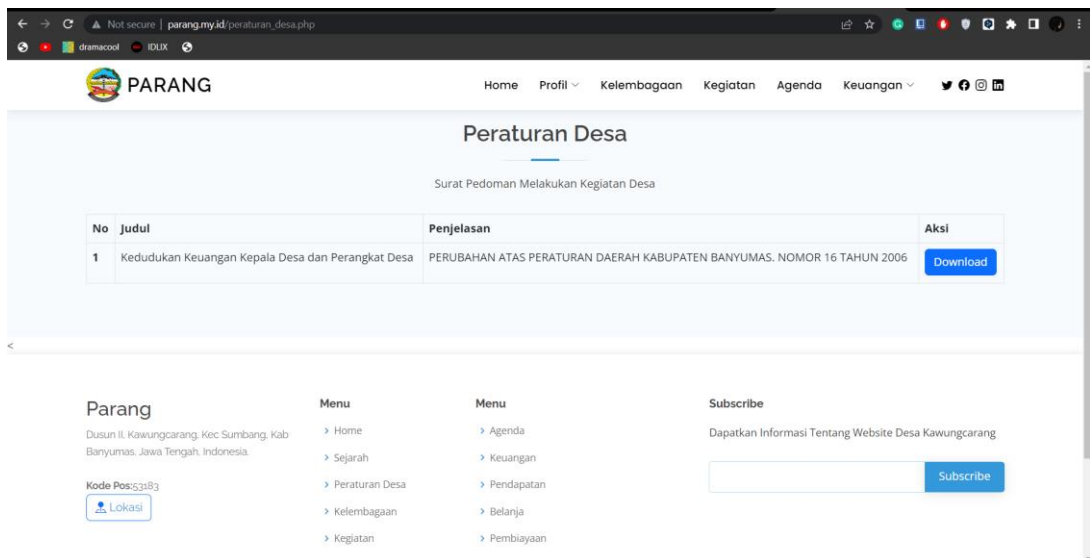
Not secure | parang.my.id/peraturan_desa.php

dramacool IDLIX

PARANG

Home Profil Kelembagaan Kegiatan Agenda Keuangan

Peraturan Desa

Surat Pedoman Melakukan Kegiatan Desa

| No | Judul | Penjelasan | Aksi |
|---|---|---|---|
| 1 | Kedudukan Keuangan Kepala Desa dan Perangkat Desa | PERUBAHAN ATAS PERATURAN DAERAH KABUPATEN BANYUMAS. NOMOR 16 TAHUN 2006 | Download |

Parang

Dusun II, Kawungcarang, Kec Sumbang, Kab Banyumas, Jawa Tengah, Indonesia.

Kode Pos:53183

Lokasi

Menu

> Home
> Sejarah
> Peraturan Desa
> Kelembagaan
> Kegiatan

Menu

> Agenda
> Keuangan
> Pendapatan
> Belanja
> Pembiayaan

Subscribe

Dapatkan Informasi Tentang Website Desa Kawungcarang

Subscribe